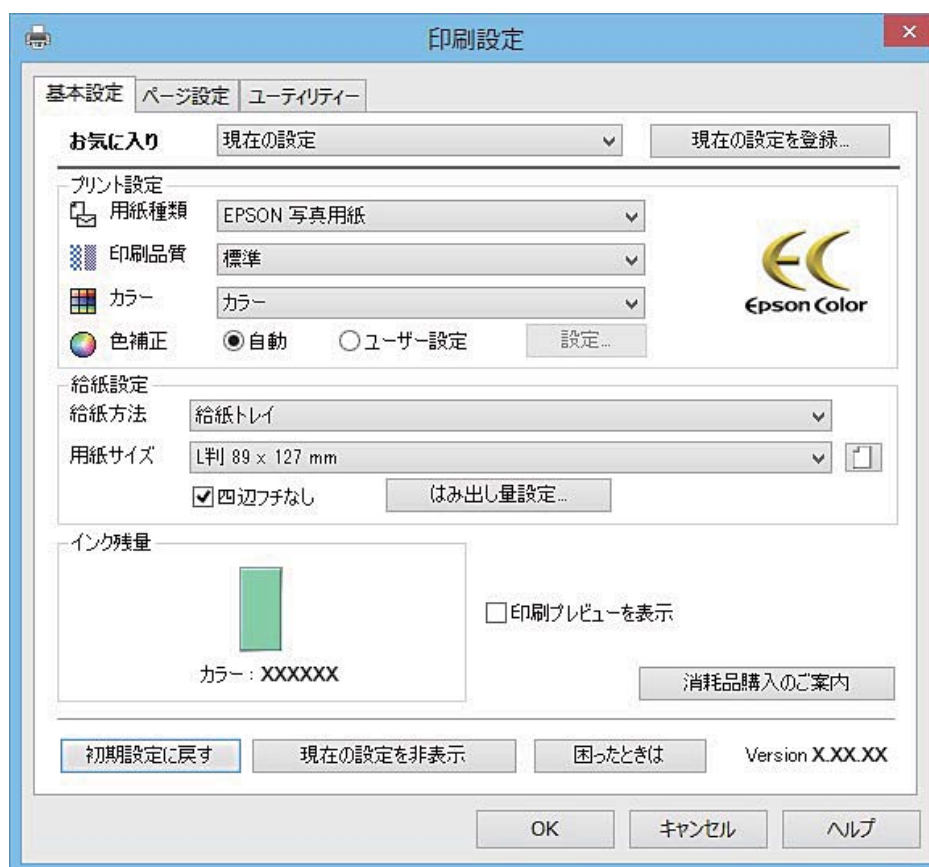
印刷設定

基本設定 ページ設定 ユーティリティー

お気に入り 現在の設定 現在の設定を登録...

プリント設定
用紙種類 EPSON 写真用紙
印刷品質 標準
カラー カラー
色補正 ◉自動 ○ユーザー設定 設定...

EC Epson Color

給紙設定
給紙方法 給紙トレイ
用紙サイズ L判 89 x 127 mm
☑四辺フチなし はみ出し量設定...

インク残量
カラー : XXXXXX

☐印刷プレビューを表示

消耗品購入のご案内

初期設定に戻す 現在の設定を非表示 困ったときは Version X.XX.XX

OK キャンセル ヘルプ